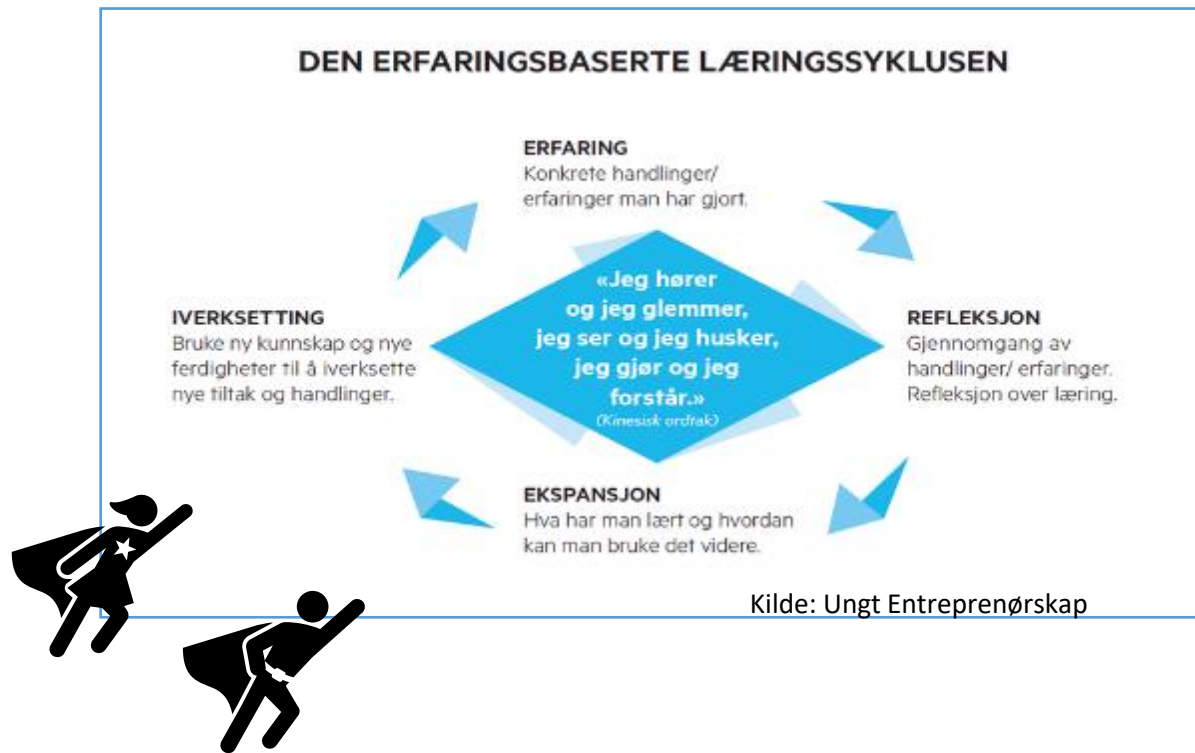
DEN ERFARINGSBASERTE LÆRINGSSYKLUSEN

ERFARING
Konkrete handlinger/ erfaringer man har gjort.

IVERKSETTING
Bruke ny kunnskap og nye ferdigheter til å iverksette nye tiltak og handlinger.

«Jeg hører og jeg glemmer, jeg ser og jeg husker, jeg gjør og jeg forstår.»
(Kinesisk ordtak)

REFLEKSJON
Gjennomgang av handlinger/ erfaringer. Refleksjon over læring.

EKSPANSJON
Hva har man lært og hvordan kan man bruke det videre.

Kilde: Ungt Entreprenørskap